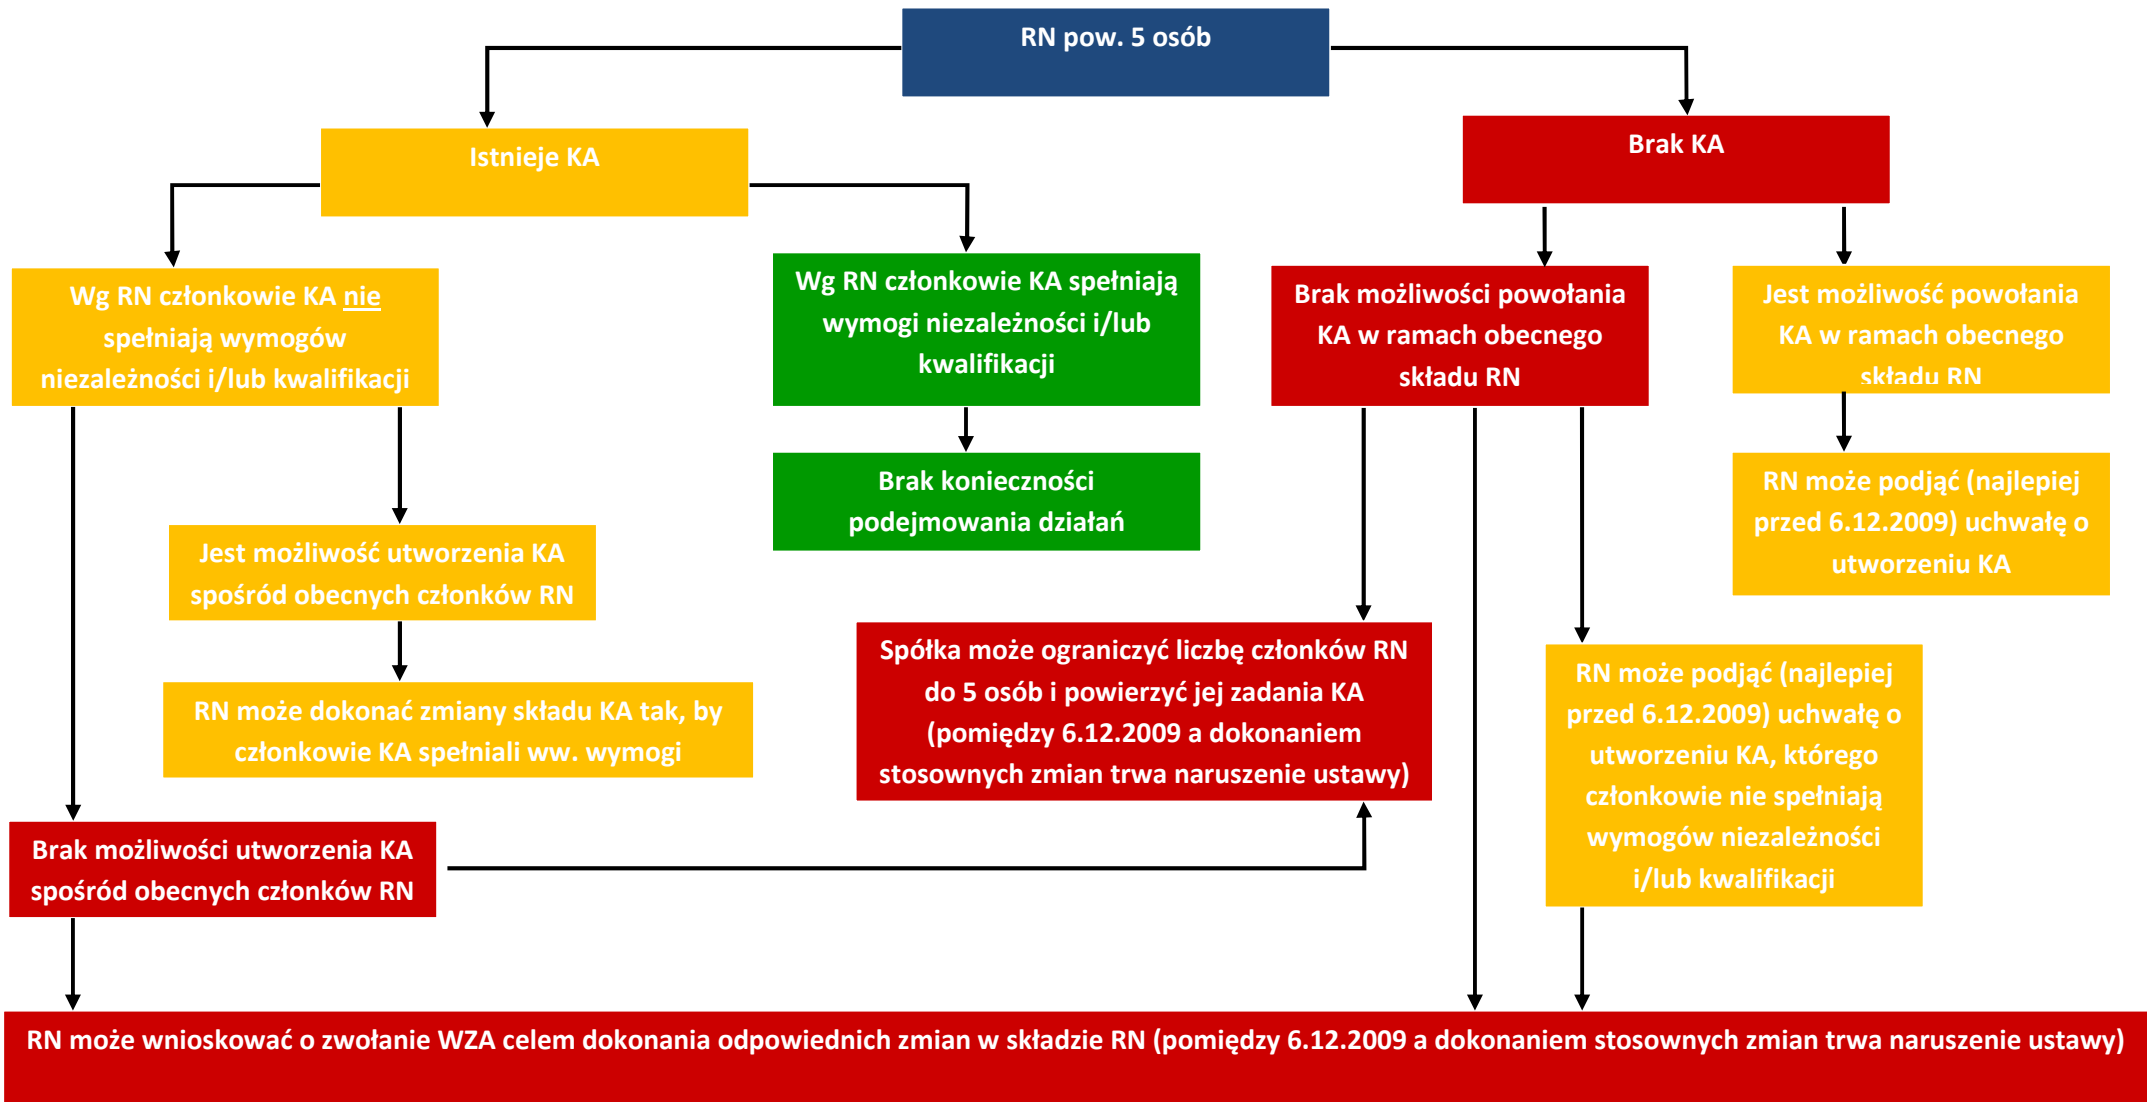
RN pow. 5 osób

Istnieje KA

Brak KA

Wg RN członkowie KA nie spełniają wymogów niezależności i/lub kwalifikacji

Wg RN członkowie KA spełniają wymogi niezależności i/lub kwalifikacji

Brak możliwości powołania KA w ramach obecnego składu RN

Jest możliwość powołania KA w ramach obecnego składu RN

Brak konieczności podejmowania działań

RN może podjąć (najlepiej przed 6.12.2009) uchwałę o utworzeniu KA

Jest możliwość utworzenia KA spośród obecnych członków RN

Spółka może ograniczyć liczbę członków RN do 5 osób i powierzyć jej zadania KA (pomiędzy 6.12.2009 a dokonaniem stosownych zmian trwa naruszenie ustawy)

RN może dokonać zmiany składu KA tak, by członkowie KA spełniali ww. wymogi

RN może podjąć (najlepiej przed 6.12.2009) uchwałę o utworzeniu KA, którego członkowie nie spełniają wymogów niezależności i/lub kwalifikacji

Brak możliwości utworzenia KA spośród obecnych członków RN

RN może wnioskować o zwołanie WZA celem dokonania odpowiednich zmian w składzie RN (pomiędzy 6.12.2009 a dokonaniem stosownych zmian trwa naruszenie ustawy)